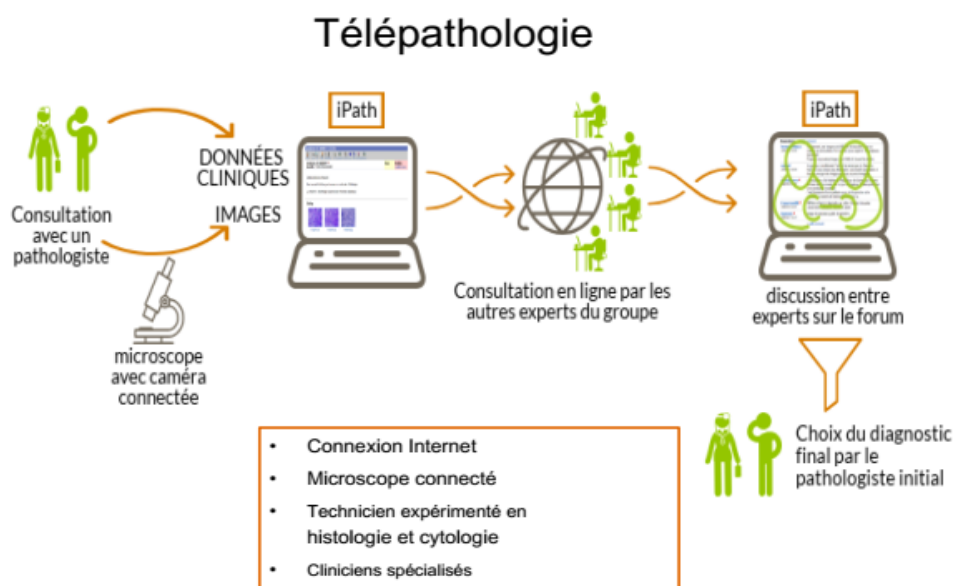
Télépathologie

Consultation avec un pathologiste

DONNÉES CLINIQUES

IMAGES

microscope avec caméra connectée

iPath

Consultation en ligne par les autres experts du groupe

iPath

discussion entre experts sur le forum

Choix du diagnostic final par le pathologiste initial

- Connexion Internet
- Microscope connecté
- Technicien expérimenté en histologie et cytologie
- Cliniciens spécialisés